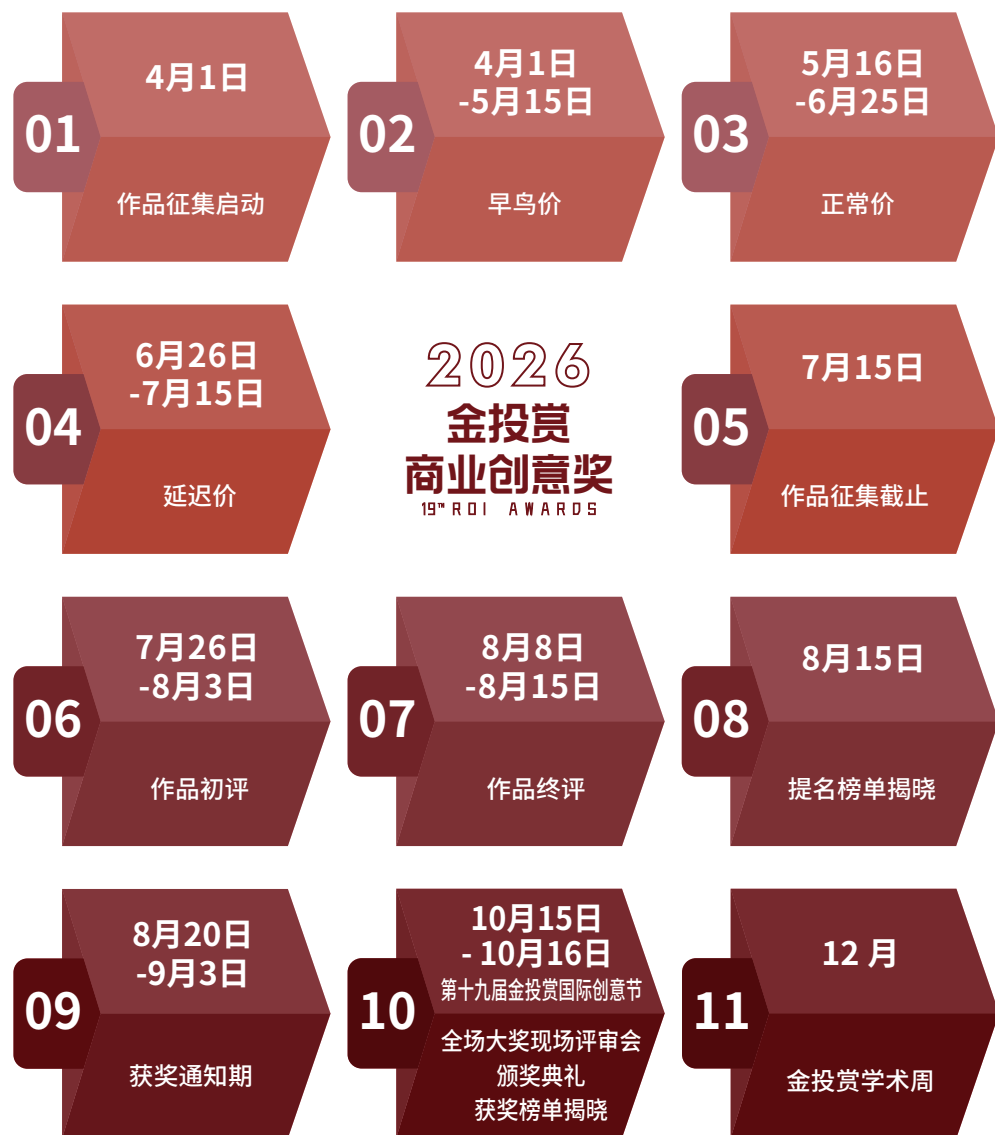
01
4月1日
作品征集启动

02
4月1日 -5月15日
早鸟价

03
5月16日 -6月25日
正常价

04
6月26日 -7月15日
延迟价

2026
金投赏
商业创意奖
19TH ROI AWARDS

05
7月15日
作品征集截止

06
7月26日 -8月3日
作品初评

07
8月8日 -8月15日
作品终评

08
8月15日
提名榜单揭晓

09
8月20日 -9月3日
获奖通知期

10
10月15日 - 10月16日
第十九届金投赏国际创意节
全场大奖现场评审会
颁奖典礼
获奖榜单揭晓

11
12 月
金投赏学术周